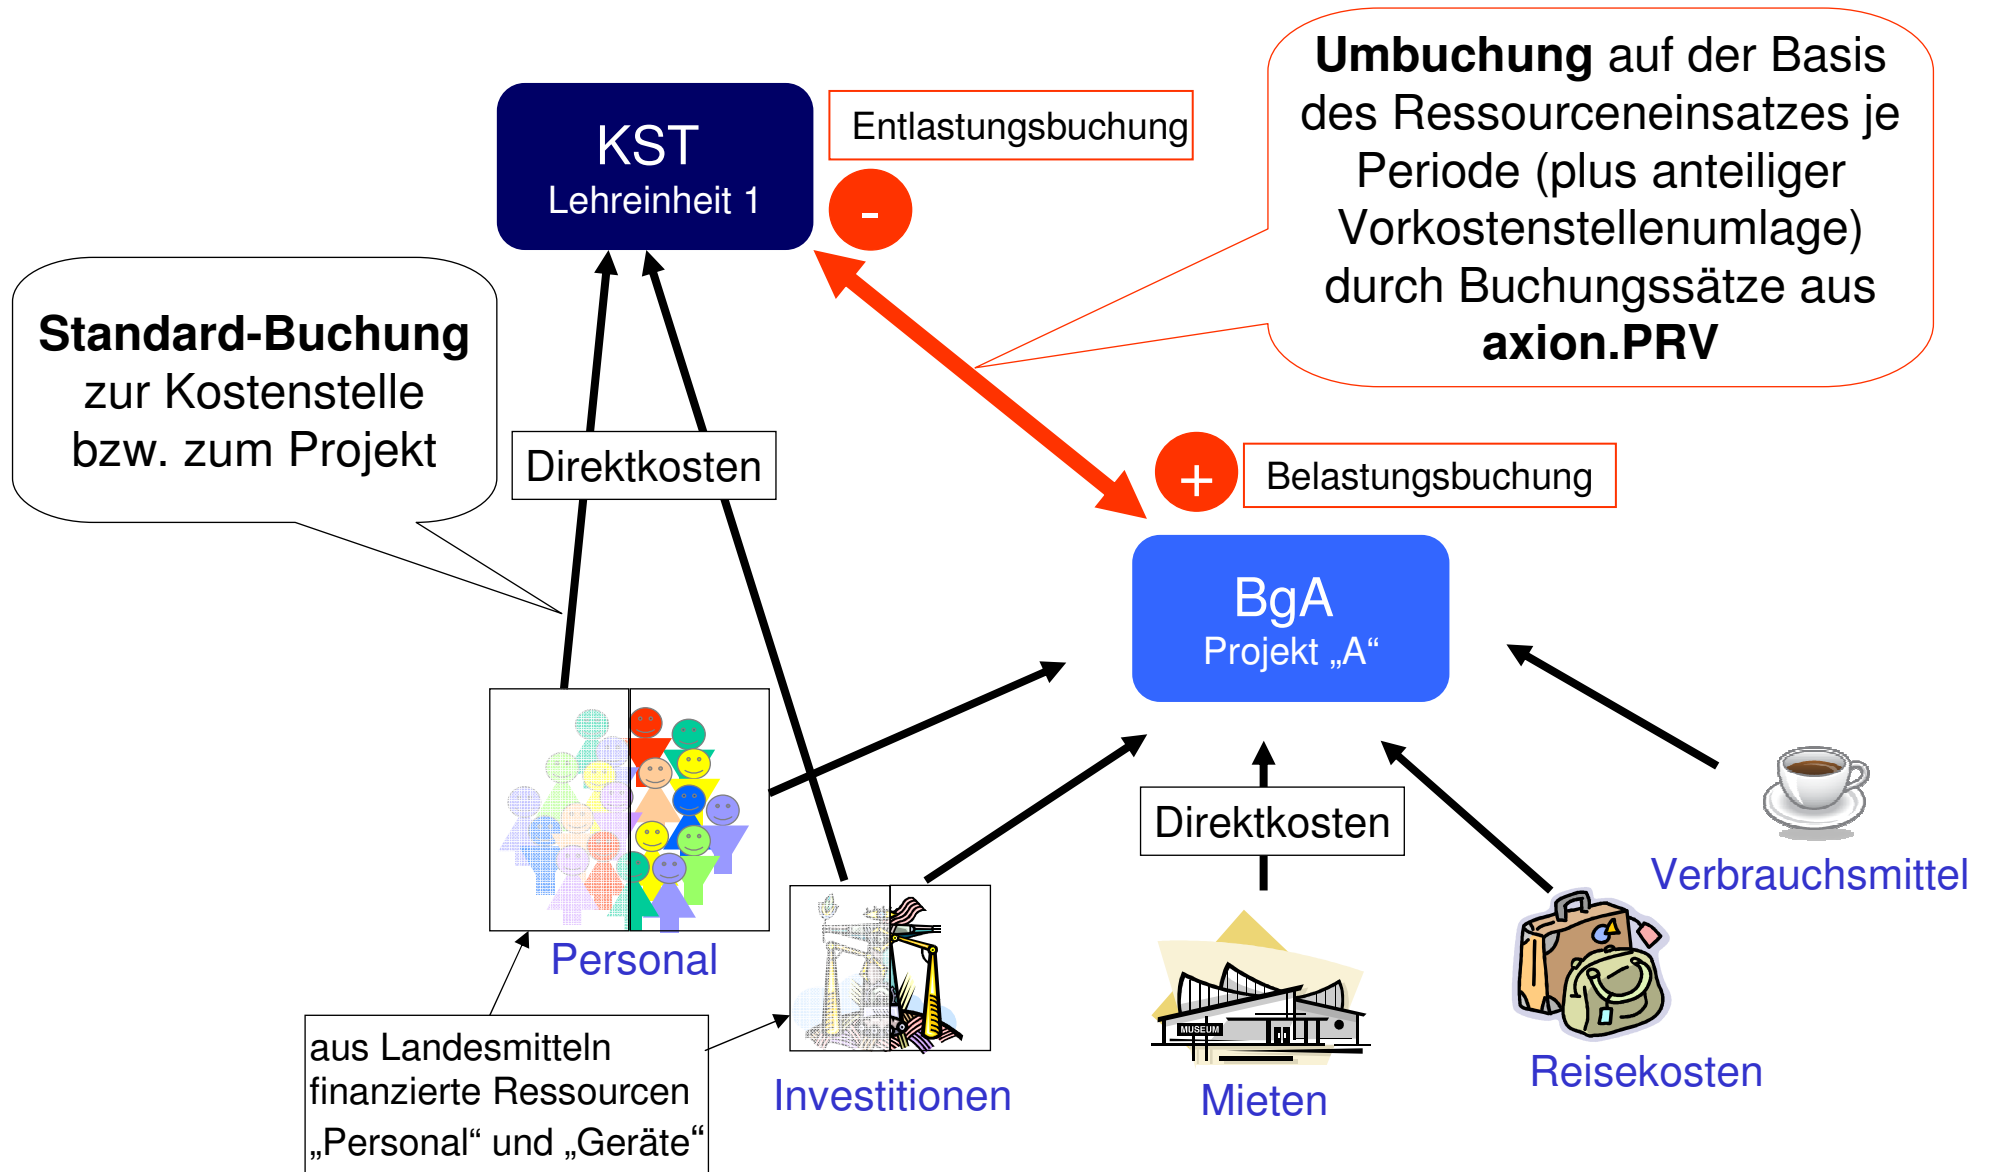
KST
Lehreinheit 1

Entlastungsbuchung

-

**Umbuchung** auf der Basis des Ressourceneinsatzes je Periode (plus anteiliger Vorkostenstellenumlage) durch Buchungssätze aus **axion.PRV**

**Standard-Buchung** zur Kostenstelle bzw. zum Projekt

Direktkosten

+

Belastungsbuchung

BgA
Projekt „A“

Direktkosten

Verbrauchsmittel

Personal

MUSEUM

aus Landesmitteln finanzierte Ressourcen „Personal“ und „Geräte“

Investitionen

Mieten

Reisekosten